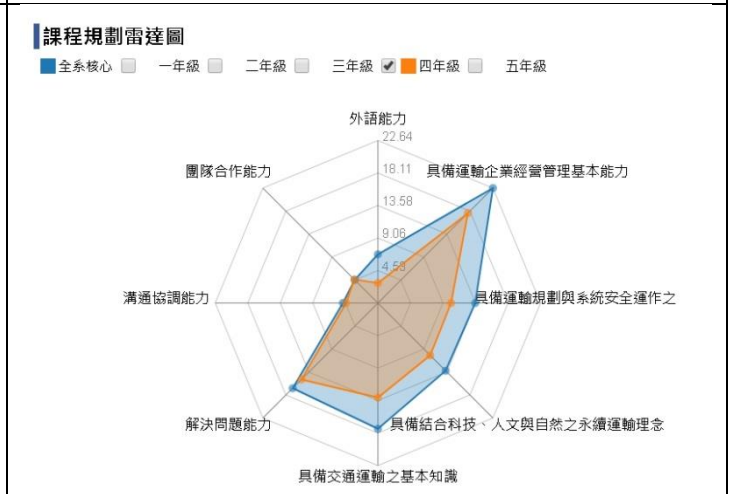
課程規劃雷達圖

全系核心 一年級 二年級 三年級 四年級 五年級

外語能力

22.64

18.11

13.58

9.06

4.53

具備運輸企業經營管理基本能力

團隊合作能力

溝通協調能力

具備運輸規劃與系統安全運作之

解決問題能力

具備結合科技、人文與自然之永續運輸理念

具備交通運輸之基本知識